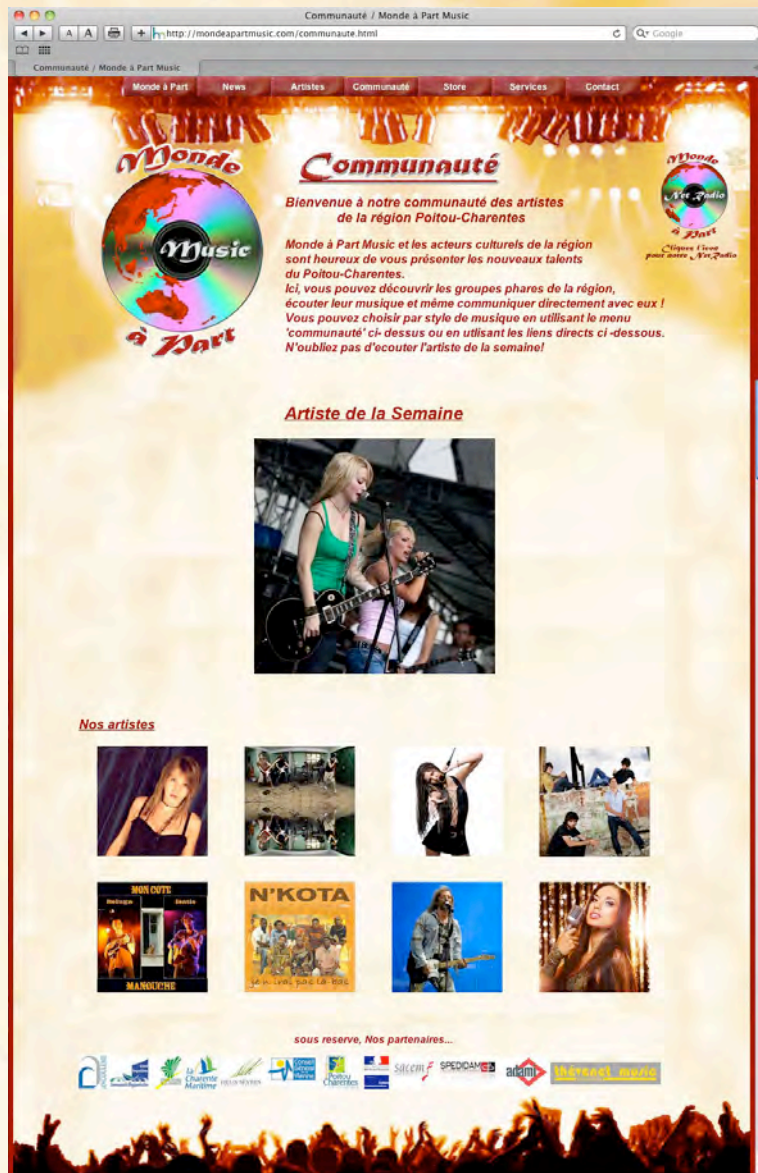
Communauté / Monde à Part Music

http://mondeapartmusic.com/communaute.html

Google

Communauté / Monde à Part Music

Monde à Part | News | Artistes | Communauté | Store | Services | Contact

Monde Music à Part

Communauté

Bienvenue à notre communauté des artistes de la région Poitou-Charentes

Monde à Part Music et les acteurs culturels de la région sont heureux de vous présenter les nouveaux talents du Poitou-Charentes.
Ici, vous pouvez découvrir les groupes phares de la région, écouter leur musique et même communiquer directement avec eux !
Vous pouvez choisir par style de musique en utilisant le menu 'communauté' ci- dessus ou en utilisant les liens directs ci -dessous.
N'oubliez pas d'ecouter l'artiste de la semaine!

Monde Net Radio à Part
Cliquez Ici pour notre Net Radio

Artiste de la Semaine

Nos artistes

MON COTE
Selogo
Iamie
MANOUCHE

N'KOTA

sous reserve, Nos partenaires...

La Charente Maritime

Poitou Charentes

sacem

SPEDIDAM

adami

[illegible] music